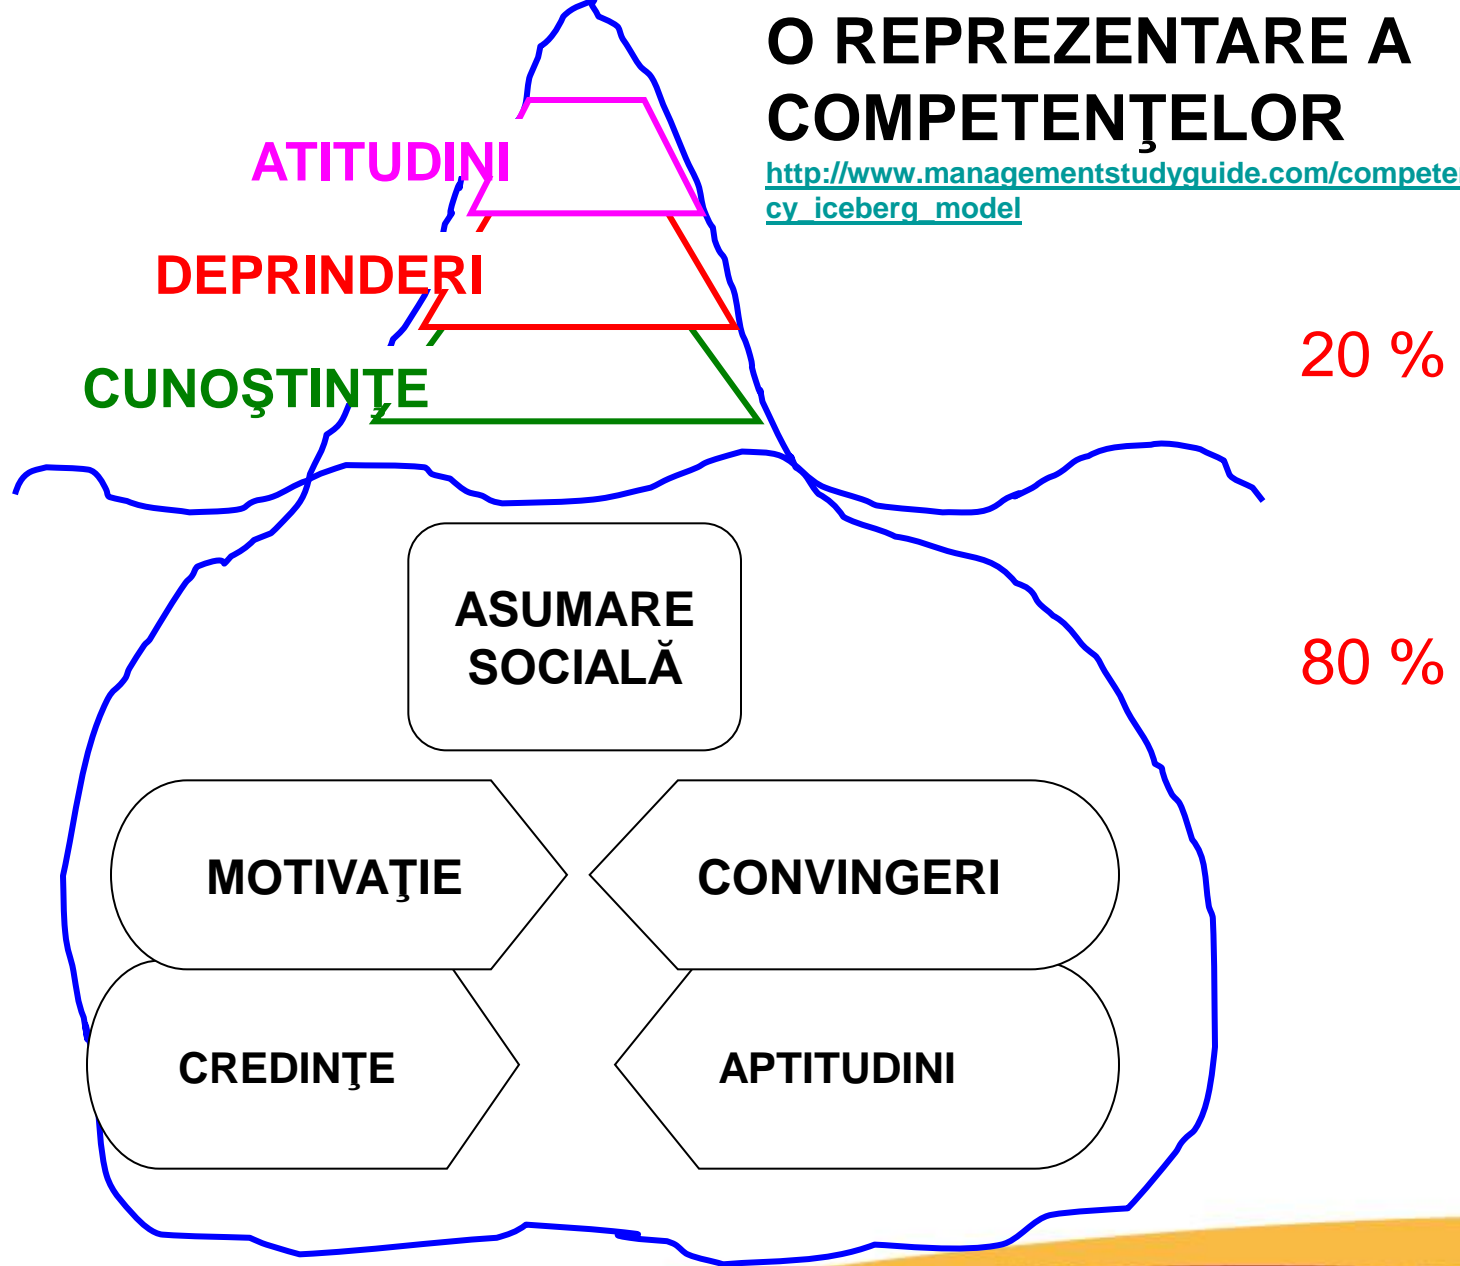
O REPREZENTARE A COMPETENŢELOR

http://www.managementstudyguide.com/competency_iceberg_model

ATITUDINI

DEPRINDERI

CUNOŞTINŢE

20 %

ASUMARE SOCIALĂ

80 %

MOTIVAŢIE

CONVINGERI

CREDINŢE

APTITUDINI